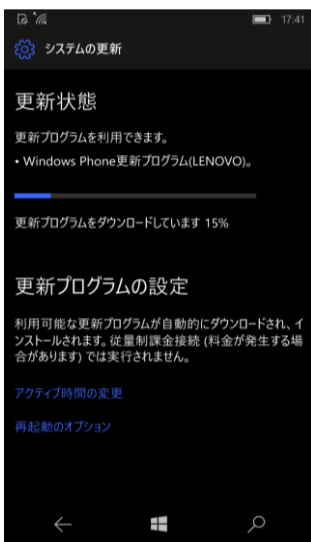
17:41

システムの更新

更新状態

更新プログラムを利用できます。

• Windows Phone更新プログラム(LENOVO)。

更新プログラムをダウンロードしています 15%

更新プログラムの設定

利用可能な更新プログラムが自動的にダウンロードされ、インストールされます。従量制課金接続 (料金が発生する場合があります) では実行されません。

アクティブ時間の変更

再起動のオプション